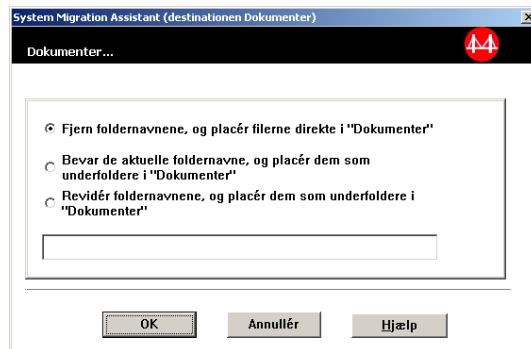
System Migration Assistant (destinationen Dokumenter)

Dokumenter...

Fjern foldernavnene, og placér filerne direkte i "Dokumenter"

Bevar de aktuelle foldernavne, og placér dem som underfoldere i "Dokumenter"

Revidér foldernavnene, og placér dem som underfoldere i "Dokumenter"

OK

Annullér

Hjælp